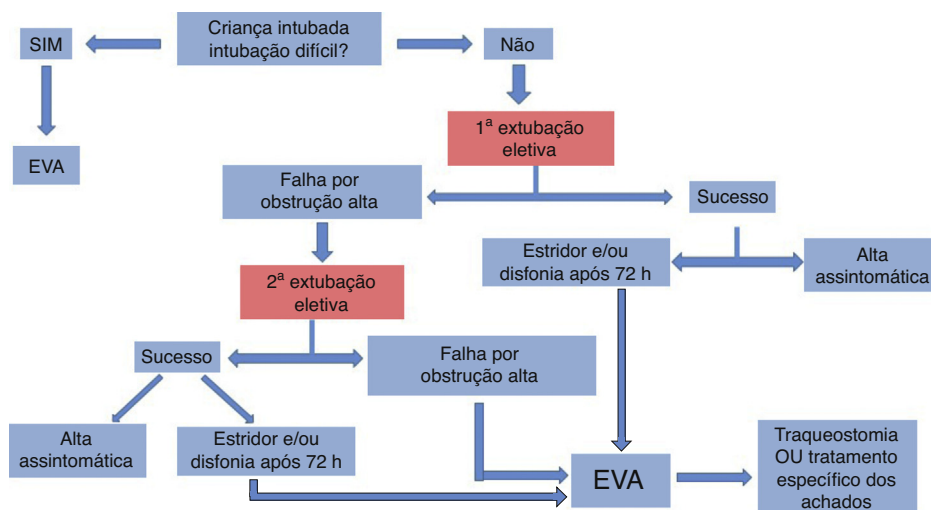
Criança intubada intubação difícil?

SIM

Não

EVA

1ª extubação eletiva

Falha por obstrução alta

Sucesso

Estridor e/ou disfonia após 72 h

Alta assintomática

2ª extubação eletiva

Sucesso

Falha por obstrução alta

Alta assintomática

Estridor e/ou disfonia após 72 h

EVA

Traqueostomia OU tratamento específico dos achados